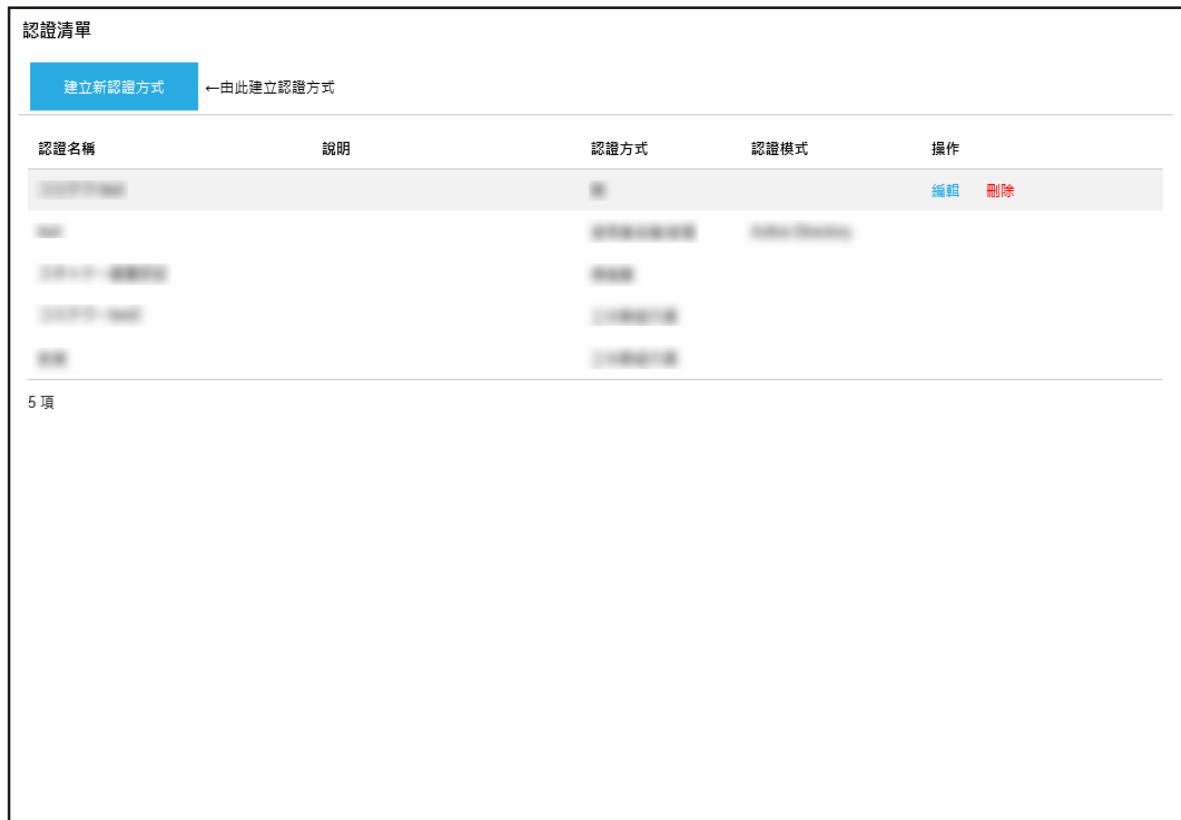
認證清單

建立新認證方式 ←由此建立認證方式

| 認證名稱 | 說明 | 認證方式 | 認證模式 | 操作 |
|---|---|---|---|---|
| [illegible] | | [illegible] | | 編輯 刪除 |
| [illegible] | | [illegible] | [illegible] | |
| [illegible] | | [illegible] | | |
| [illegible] | | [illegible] | | |
| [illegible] | | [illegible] | | |

5 項